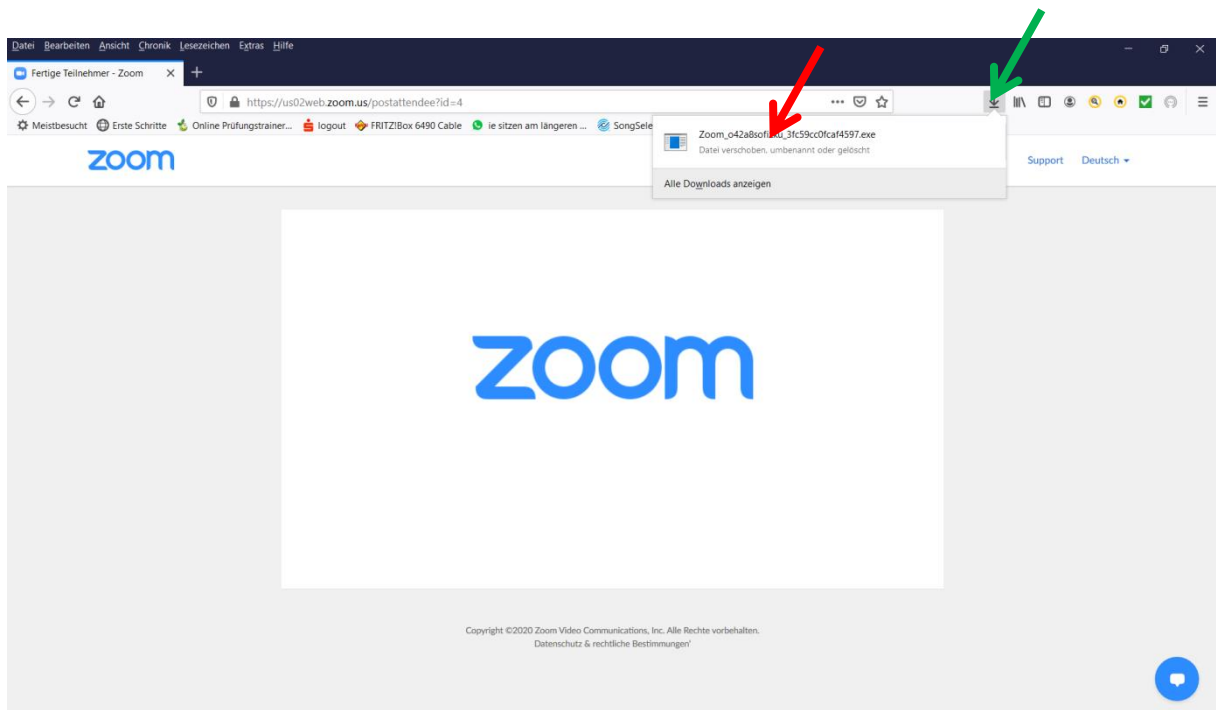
Datei Bearbeiten Ansicht Chronik Lesezeichen Extras Hilfe

Fertige Teilnehmer - Zoom

https://us02web.zoom.us/postattendee?id=4

Meistbesucht Erste Schritte Online Prüfungstrainer... logout FRITZ!Box 6490 Cable ie sitzen am längeren ... SongSele

zoom

Zoom_o42a8sofi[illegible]u_3fc59cc0fcaf4597.exe
Datei verschoben, umbenannt oder gelöscht

Alle Downloads anzeigen

Support Deutsch

zoom

Copyright ©2020 Zoom Video Communications, Inc. Alle Rechte vorbehalten.
Datenschutz & rechtliche Bestimmungen'